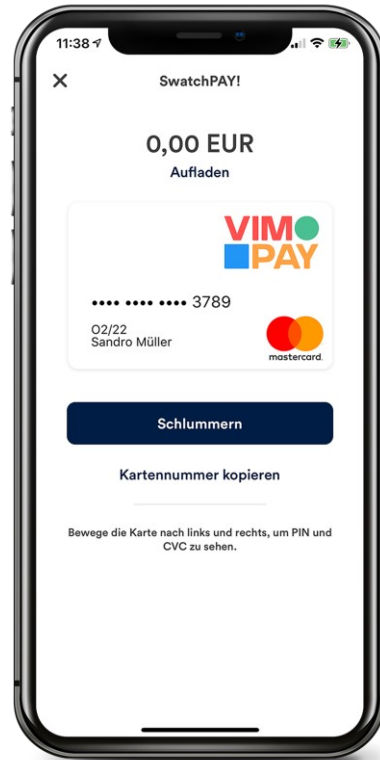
11:38

×

SwatchPAY!

0,00 EUR

Aufladen

VIM PAY

•••• •••• •••• 3789

02/22
Sandro Müller

mastercard

Schlummern

Kartennummer kopieren

Bewege die Karte nach links und rechts, um PIN und CVC zu sehen.